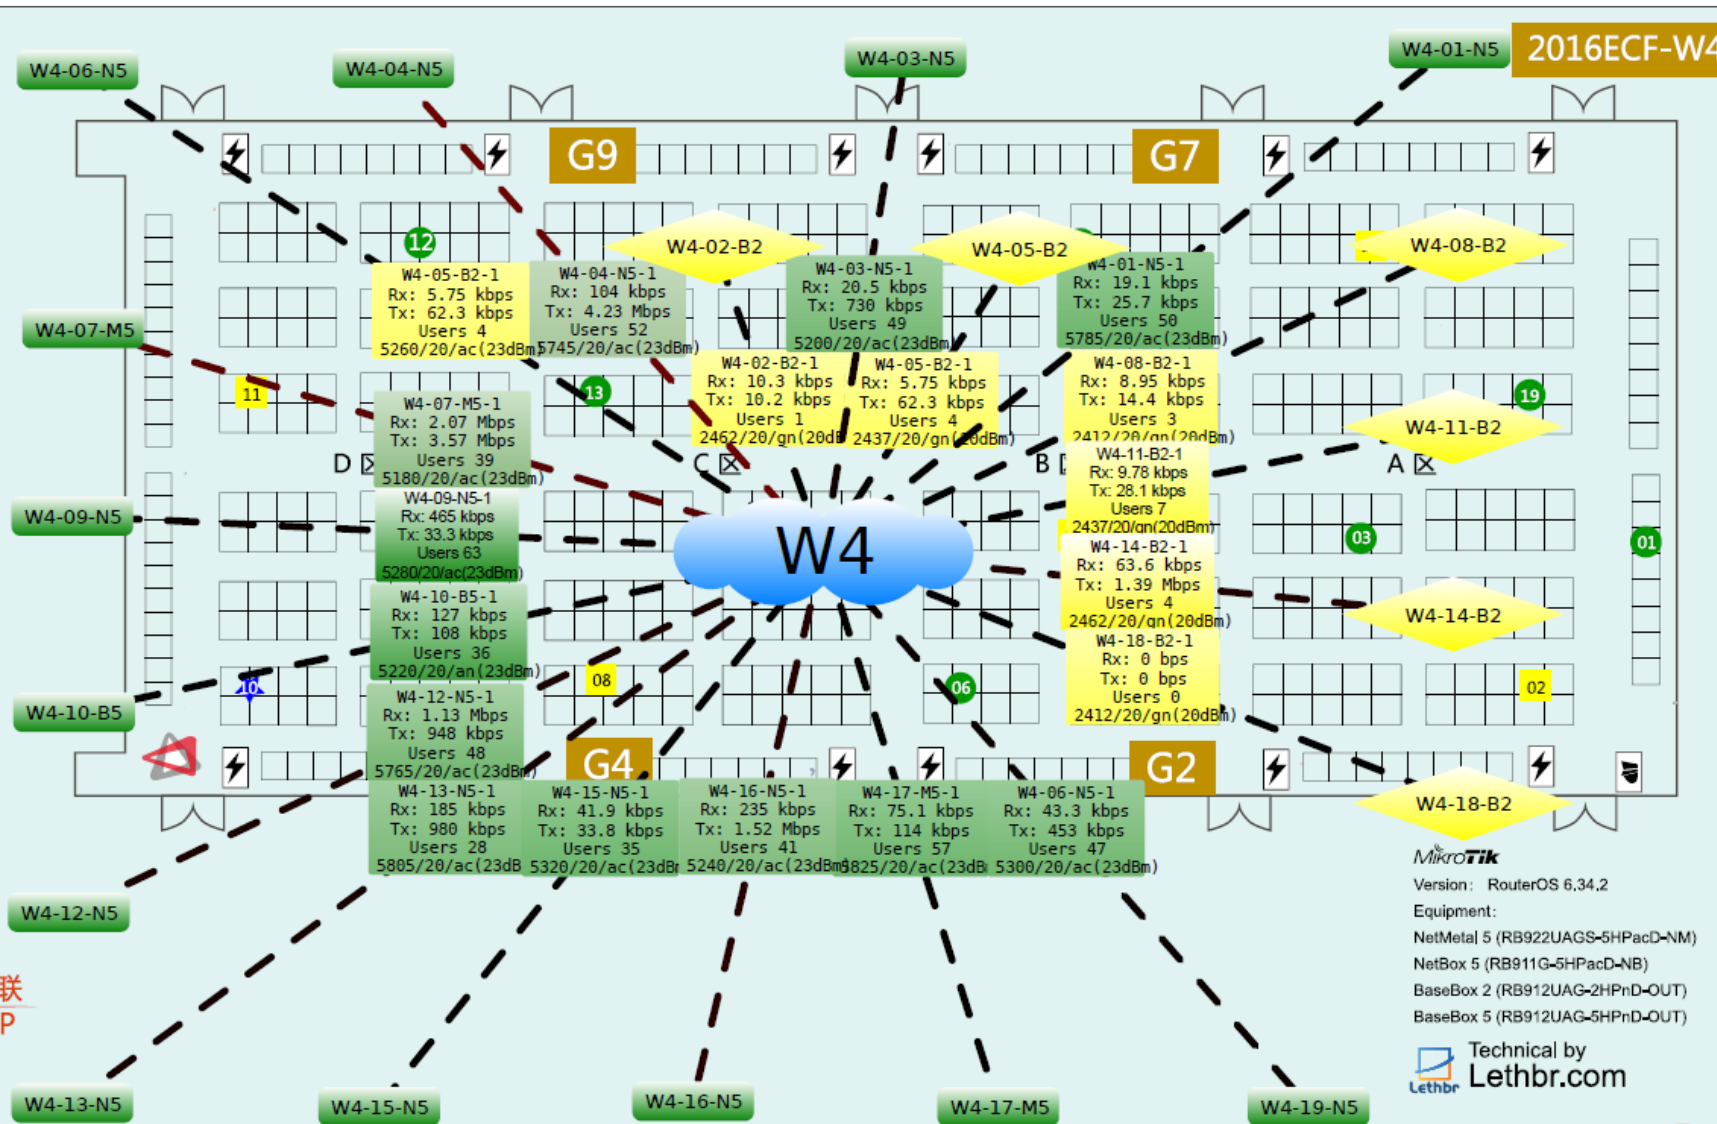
W4-06-N5
W4-04-N5
W4-03-N5
W4-01-N5
2016ECF-W4

G9
G7

W4-02-B2
W4-05-B2
W4-08-B2

12

W4-05-B2-1
Rx: 5.75 kbps
Tx: 62.3 kbps
Users 4
5260/20/ac(23dBm)

W4-04-N5-1
Rx: 104 kbps
Tx: 4.23 Mbps
Users 52
5745/20/ac(23dBm)

W4-03-N5-1
Rx: 20.5 kbps
Tx: 730 kbps
Users 49
5200/20/ac(23dBm)

W4-01-N5-1
Rx: 19.1 kbps
Tx: 25.7 kbps
Users 50
5785/20/ac(23dBm)

W4-07-M5

11
13

W4-02-B2-1
Rx: 10.3 kbps
Tx: 10.2 kbps
Users 1
2462/20/gn(20dB

W4-05-B2-1
Rx: 5.75 kbps
Tx: 62.3 kbps
Users 4
2437/20/gn(20dBm)

W4-08-B2-1
Rx: 8.95 kbps
Tx: 14.4 kbps
Users 3
2412/20/gn(20dBm)

19
W4-11-B2

W4-07-M5-1
Rx: 2.07 Mbps
Tx: 3.57 Mbps
Users 39
5180/20/ac(23dBm)

D
C
B
A

W4-11-B2-1
Rx: 9.78 kbps
Tx: 28.1 kbps
Users 7
2437/20/gn(20dBm)

W4-09-N5

W4-09-N5-1
Rx: 465 kbps
Tx: 33.3 kbps
Users 63
5280/20/ac(23dBm)

W4

03
01

W4-14-B2-1
Rx: 63.6 kbps
Tx: 1.39 Mbps
Users 4
2462/20/gn(20dBm)

W4-14-B2

W4-10-B5-1
Rx: 127 kbps
Tx: 108 kbps
Users 36
5220/20/an(23dBm)

W4-18-B2-1
Rx: 0 bps
Tx: 0 bps
Users 0
2412/20/gn(20dBm)

08
06
02
10

W4-10-B5

W4-12-N5-1
Rx: 1.13 Mbps
Tx: 948 kbps
Users 48
5765/20/ac(23dBm)

G4
G2

W4-13-N5-1
Rx: 185 kbps
Tx: 980 kbps
Users 28
5805/20/ac(23dB

W4-15-N5-1
Rx: 41.9 kbps
Tx: 33.8 kbps
Users 35
5320/20/ac(23dBr

W4-16-N5-1
Rx: 235 kbps
Tx: 1.52 Mbps
Users 41
5240/20/ac(23dBm)

W4-17-M5-1
Rx: 75.1 kbps
Tx: 114 kbps
Users 57
5825/20/ac(23dB

W4-06-N5-1
Rx: 43.3 kbps
Tx: 453 kbps
Users 47
5300/20/ac(23dBm)

W4-18-B2

MikroTik
Version: RouterOS 6.34.2
Equipment:
NetMetal 5 (RB922UAGS-5HPacD-NM)
NetBox 5 (RB911G-5HPacD-NB)
BaseBox 2 (RB912UAG-2HPnD-OUT)
BaseBox 5 (RB912UAG-5HPnD-OUT)

W4-12-N5

联
P

Technical by
Lethbr
Lethbr.com

W4-13-N5
W4-15-N5
W4-16-N5
W4-17-M5
W4-19-N5